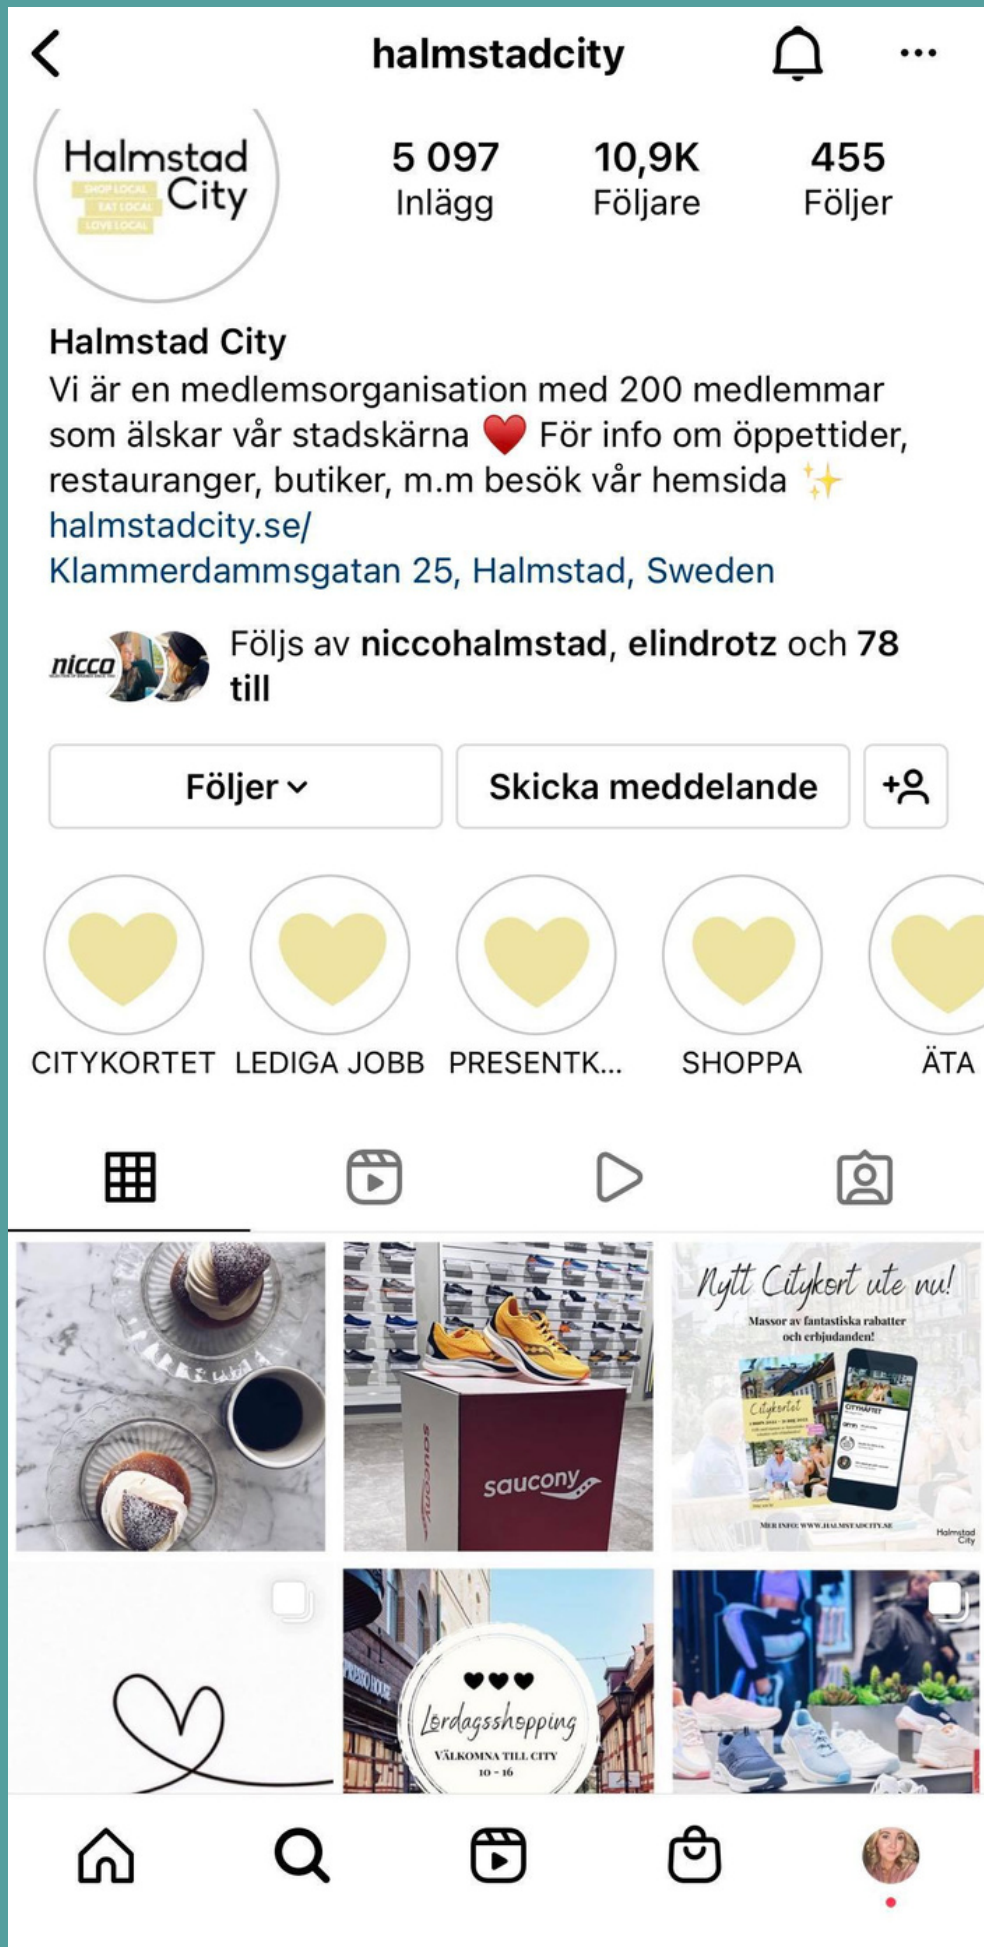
halmstadcity

Halmstad City
SHOP LOCAL
EAT LOCAL
LOVE LOCAL

5 097
Inlägg

10,9K
Följare

455
Följer

Halmstad City
Vi är en medlemsorganisation med 200 medlemmar som älskar vår stadskärna ❤️ För info om öppettider, restauranger, butiker, m.m besök vår hemsida ✨
halmstadcity.se/
Klammerdammsgatan 25, Halmstad, Sweden

nicco
Följs av niccohalmstad, elindrotz och 78 till

Följer
Skicka meddelande

CITYKORTET
LEDIGA JOBB
PRESENTK...
SHOPPA
ÄTA

saucony

Nytt Citykort ute nu!
Massor av fantastiska rabatter och erbjudanden!
Citykortet
CITYHÄFTET
MER INFO: WWW.HALMSTADCITY.SE
Halmstad City

Lördagsshopping
VÄLKOMNA TILL CITY
10 - 16